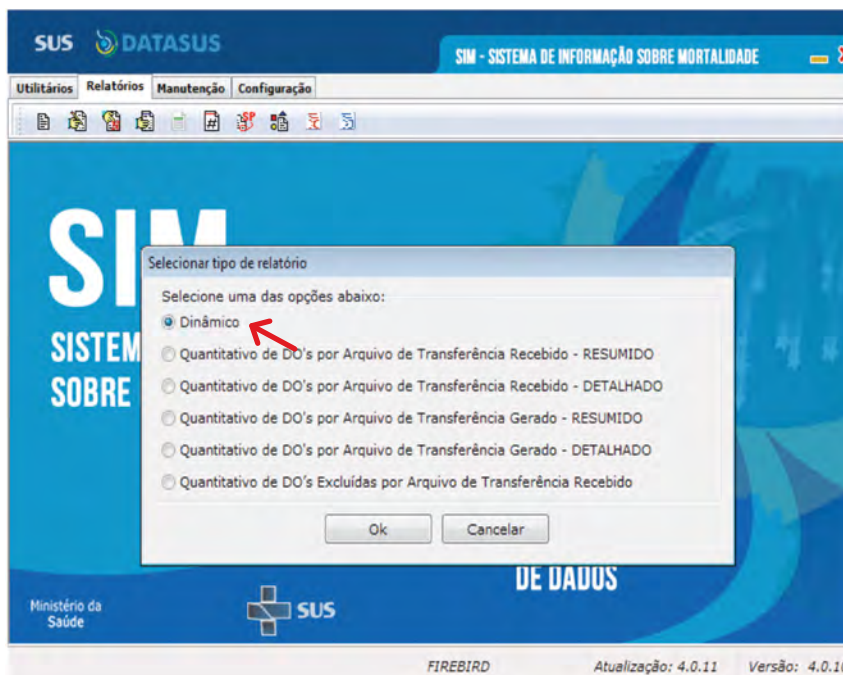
SUS DATASUS

SIM - SISTEMA DE INFORMAÇÃO SOBRE MORTALIDADE

Utilitários Relatórios Manutenção Configuração

SIM

SISTEM

SOBRE

Selecionar tipo de relatório

Selecione uma das opções abaixo:

Dinâmico

Quantitativo de DO's por Arquivo de Transferência Recebido - RESUMIDO

Quantitativo de DO's por Arquivo de Transferência Recebido - DETALHADO

Quantitativo de DO's por Arquivo de Transferência Gerado - RESUMIDO

Quantitativo de DO's por Arquivo de Transferência Gerado - DETALHADO

Quantitativo de DO's Excluídas por Arquivo de Transferência Recebido

Ok Cancelar

DE DADOS

Ministério da Saúde

SUS

FIREBIRD Atualização: 4.0.11 Versão: 4.0.1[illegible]